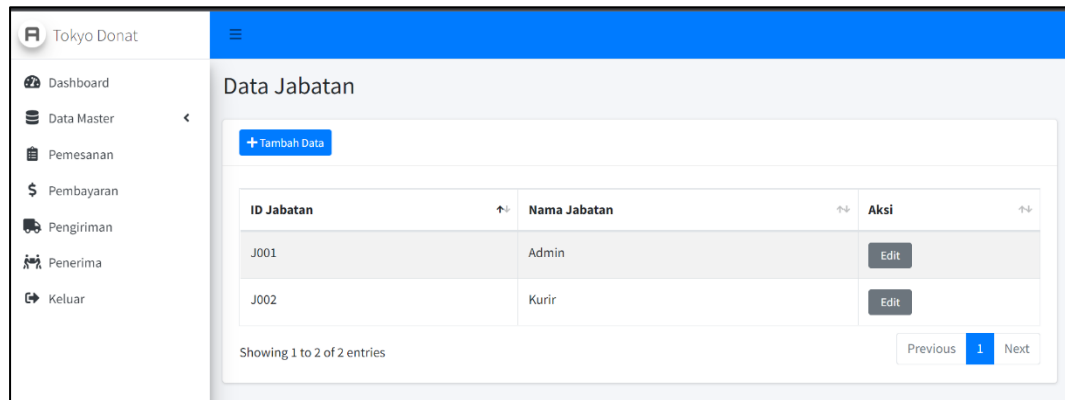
Tokyo Donat

≡

Dashboard
Data Master
Pemesanan
Pembayaran
Pengiriman
Penerima
Keluar

Data Jabatan

+ Tambah Data

| ID Jabatan | Nama Jabatan | Aksi |
|---|---|---|
| J001 | Admin | Edit |
| J002 | Kurir | Edit |

Showing 1 to 2 of 2 entries

Previous 1 Next